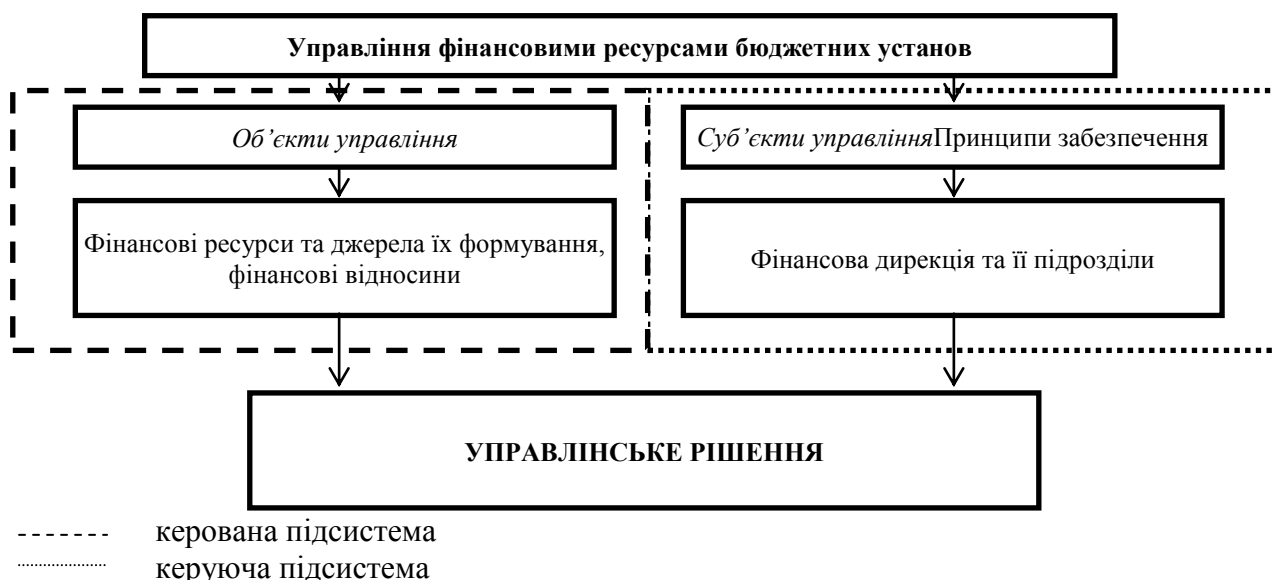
Управління фінансовими ресурсами бюджетних установ

Об'єкти управління

Фінансові ресурси та джерела їх формування, фінансові відносини

Суб'єкти управлінняПринципи забезпечення

Фінансова дирекція та її підрозділи

УПРАВЛІНСЬКЕ РІШЕННЯ

керована підсистема
керуюча підсистема